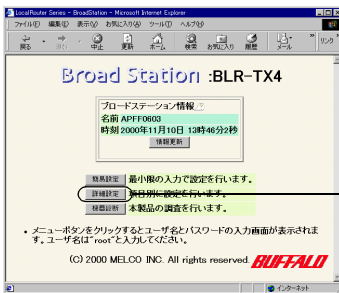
LocalRouter Series - BroadStation - Microsoft Internet Explorer

ファイル(F) 編集(E) 表示(V) お気に入り(A) ツール(T) ヘルプ(H)

戻る 進む 中止 更新 ホーム 検索 お気に入り 履歴 メール リンク

Broad Station :BLR-TX4

ブロードステーション情報

名前 APFF0603

時刻 2000年11月10日 13時46分2秒

情報更新

簡易設定 最小限の入力で設定を行います。

詳細設定 項目別に設定を行います。

検査診断 本製品の調査を行います。

• メニューボタンをクリックするとユーザ名とパスワードの入力画面が表示されます。ユーザ名は"root"と入力してください。

(C) 2000 MELCO INC. All rights reserved. BUFFALO

インターネット